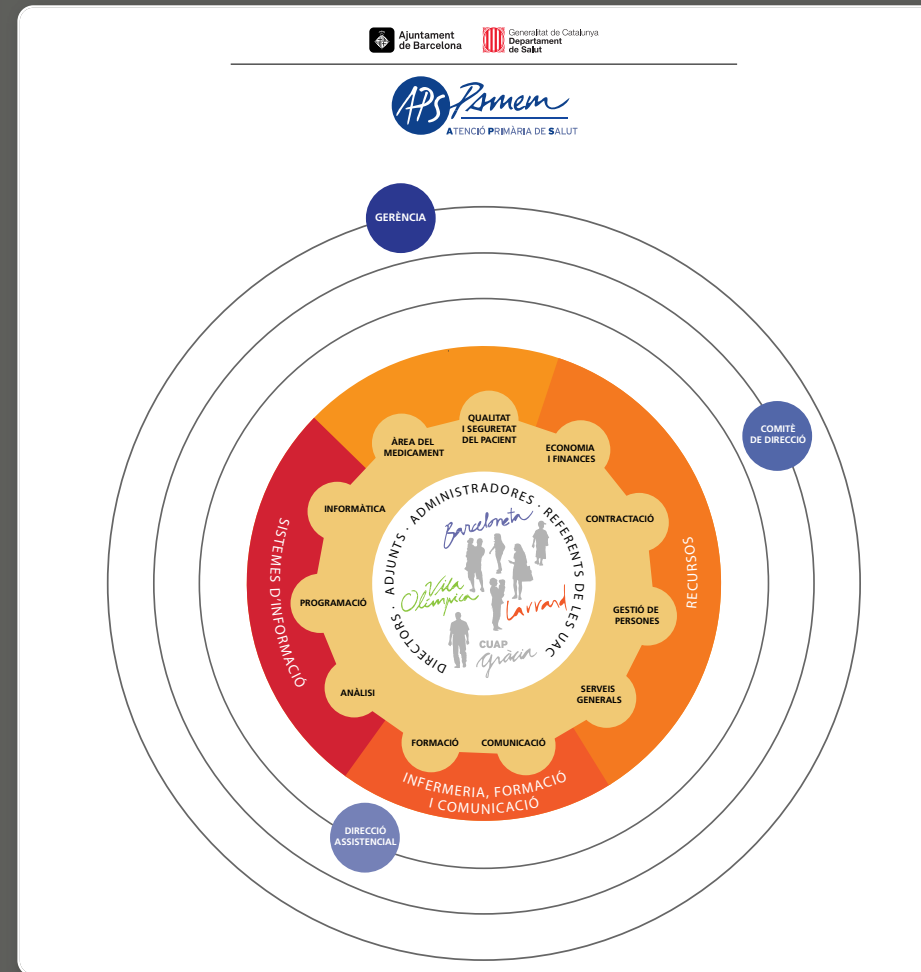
Ajuntament de Barcelona

Generalitat de Catalunya Departament de Salut

APS Pamem
ATENCIÓ PRIMÀRIA DE SALUT

GERÈNCIA

COMITÈ DE DIRECCIÓ

DIRECCIÓ ASSISTENCIAL

SISTEMES D'INFORMACIÓ

RECURSOS

INFERMERIA, FORMACIÓ I COMUNICACIÓ

ÀREA DEL MEDICAMENT

QUALITAT I SEGURETAT DEL PACIENT

ECONOMIA I FINANCES

INFORMÀTICA

CONTRACTACIÓ

PROGRAMACIÓ

GESTIÓ DE PERSONES

ANÀLISI

SERVEIS GENERALS

FORMACIÓ

COMUNICACIÓ

ADMINISTRADORES · REFERENTS DE LES UAC · DIRECTORS · ADJUNTS ·

Barceloneta

Vila Olímpica

Larrard

CUAP Gràcia